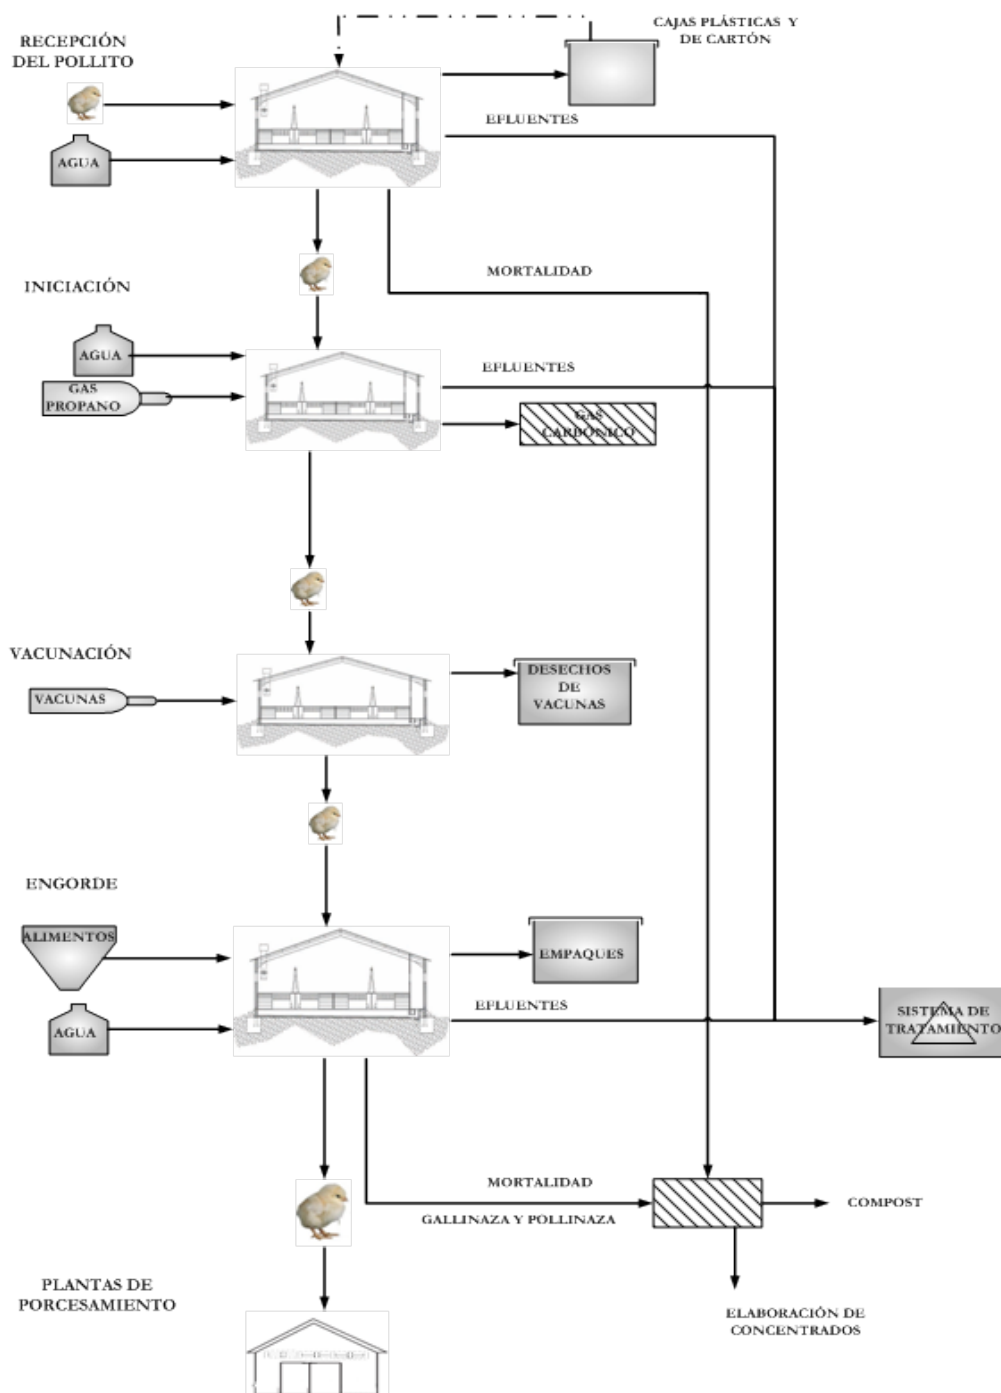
RECEPCIÓN DEL POLLITO

CAJAS PLÁSTICAS Y DE CARTÓN

AGUA

EFLUENTES

MORTALIDAD

INICIACIÓN

AGUA

GAS PROPANO

EFLUENTES

GAS CARBÓNICO

VACUNACIÓN

VACUNAS

DESECHOS DE VACUNAS

ENGORDE

ALIMENTOS

EMPAQUES

AGUA

EFLUENTES

SISTEMA DE TRATAMIENTO

MORTALIDAD

GALLINAZA Y POLLINAZA

COMPOST

PLANTAS DE PORCESAMIENTO

ELABORACIÓN DE CONCENTRADOS